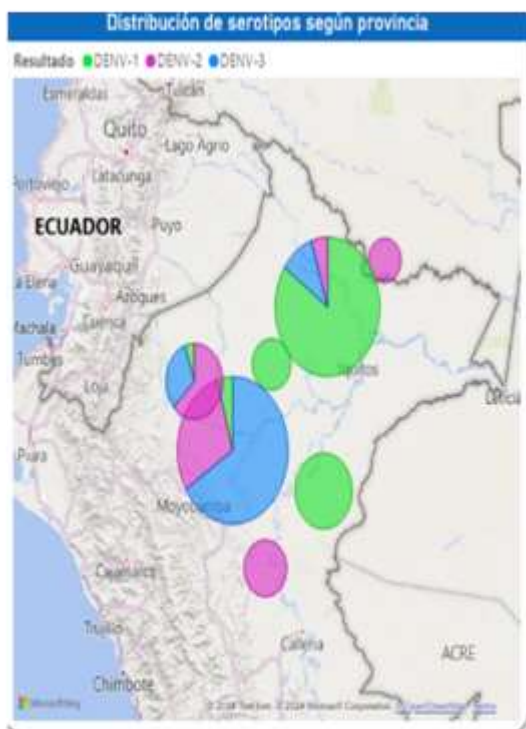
Distribución de serotipos según provincia

Resultado ● DENV-1 ● DENV-2 ● DENV-3

Esmeraldas
Tulcán
Quito
Lago Agrio
Portoviejo
Latacunga
ECUADOR
Puyo
Guayaquil
Santa Elena
Azogues
Machala
Cuenca
Tumbes
Loja
Iquitos
Leticia
Piura
Moyobamba
Cajamarca
Trujillo
Chimbote
Pucallpa
ACRE
Microsoft Bing
© 2024 TomTom, © 2024 Microsoft Corporation, © OpenStreetMap Terms